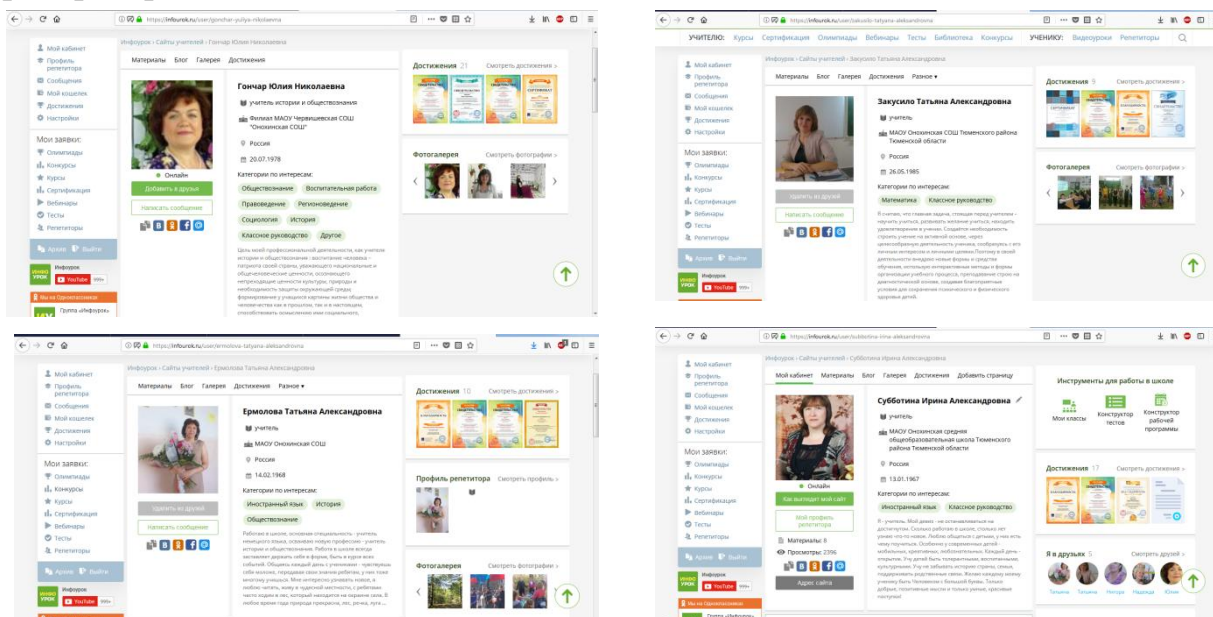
https://infourok.ru/user/gonchar-yuliya-nikolaevna

Мой кабинет
Профиль репетитора
Сообщения
Мой кошелек
Достижения
Настройки

Мои заявки:
Олимпиады
Конкурсы
Курсы
Сертификация
Вебинары
Тесты
Репетиторы

Архив Выйти

Инфоурок › Сайты учителей › Гончар Юлия Николаевна

Материалы Блог Галерея Достижения

Гончар Юлия Николаевна
учитель истории и обществознания
Филиал МАОУ Червишевская СОШ "Онохинская СОШ"
Россия
20.07.1978
Категории по интересам:
Обществознание Воспитательная работа Правоведение Регионоведение Социология История Классное руководство Другое

Онлайн
Добавить в друзья
Написать сообщение

Достижения 21 Смотреть достижения »
Фотогалерея Смотреть фотографии »

Инфоурок YouTube
Мы на Одноклассниках
Группа «Инфоурок»

https://infourok.ru/user/zakusilo-tatyana-aleksandrovna

УЧИТЕЛЮ: Курсы Сертификация Олимпиады Вебинары Тесты Библиотека Конкурсы УЧЕНИКУ: Видеоуроки Репетиторы

Инфоурок › Сайты учителей › Закусило Татьяна Александровна

Материалы Блог Галерея Достижения Разное ▾

Закусило Татьяна Александровна
учитель
МАОУ Онохинская СОШ Тюменского района Тюменской области
Россия
26.05.1985
Категории по интересам:
Математика Классное руководство

Удалить из друзей
Написать сообщение

Достижения 9 Смотреть достижения »
Фотогалерея Смотреть фотографии »

https://infourok.ru/user/ermolova-tatyana-aleksandrovna

Инфоурок › Сайты учителей › Ермолова Татьяна Александровна

Материалы Блог Галерея Достижения Разное ▾

Ермолова Татьяна Александровна
учитель
МАОУ Онохинская СОШ
Россия
14.02.1968
Категории по интересам:
Иностранный язык История Обществознание

Удалить из друзей
Написать сообщение

Достижения 10 Смотреть достижения »
Профиль репетитора Смотреть профиль »
Фотогалерея Смотреть фотографии »

https://infourok.ru/user/subbotina-irina-aleksandrovna

Инфоурок › Сайты учителей › Субботина Ирина Александровна

Мой кабинет Материалы Блог Галерея Достижения Добавить страницу

Субботина Ирина Александровна
учитель
МАОУ Онохинская средняя общеобразовательная школа Тюменского района Тюменской области
Россия
13.01.1967
Категории по интересам:
Иностранный язык Классное руководство

Онлайн
Как выглядит мой сайт
Мой профиль репетитора
Материалы: 8
Просмотры: 2396
Адрес сайта

Инструменты для работы в школе
Мои классы Конструктор тестов Конструктор рабочей программы

Достижения 17 Смотреть достижения »
Я в друзьях 5 Смотреть друзей »
Татьяна Татьяна Нигора Надежда Юлия